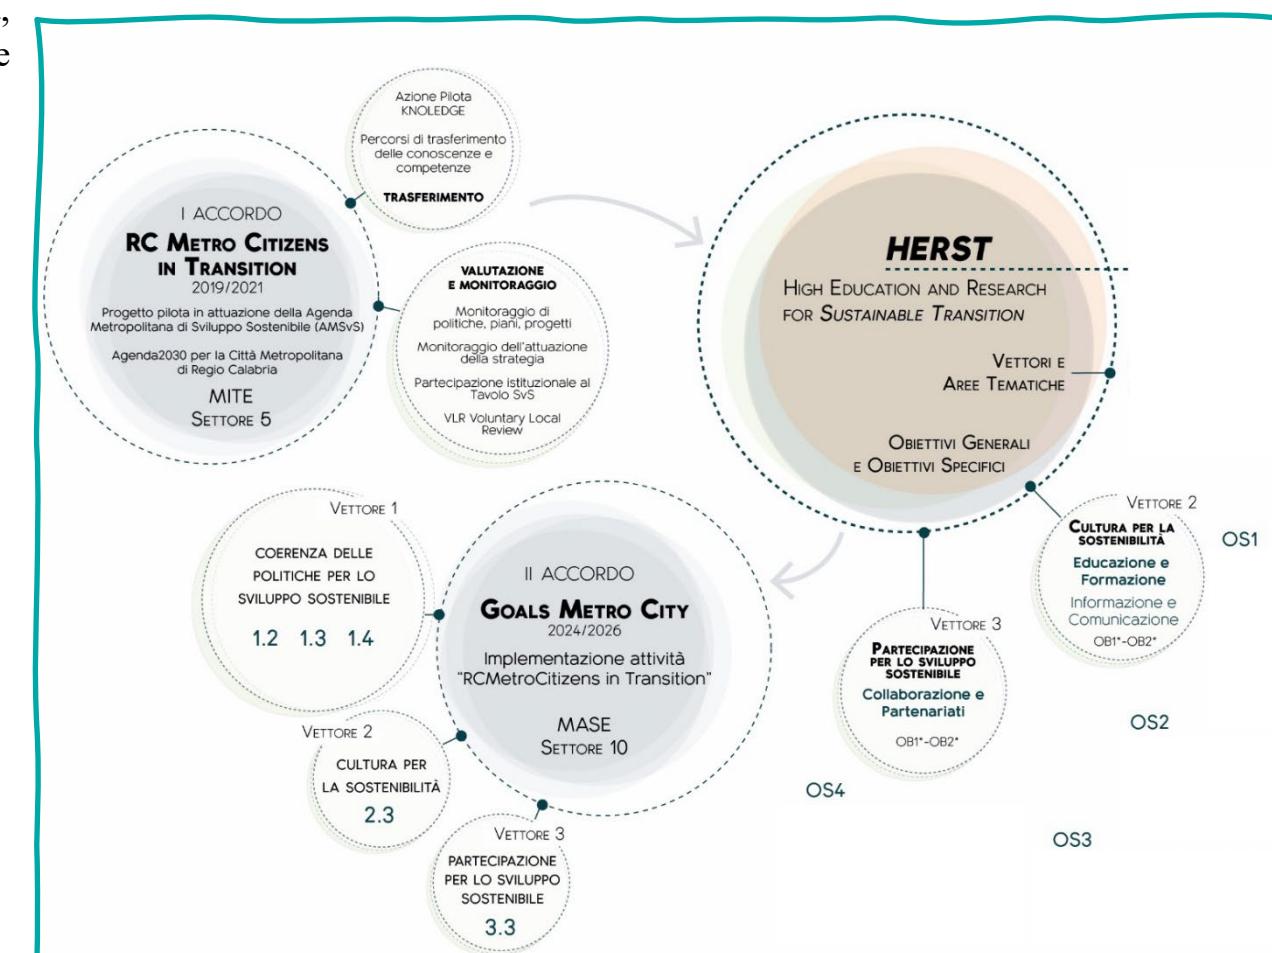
,
e

Azione Pilota KNOLEDGE

Percorsi di trasferimento delle conoscenze e competenze

TRASFERIMENTO

I ACCORDO

RC METRO CITIZENS IN TRANSITION

2019/2021

Progetto pilota in attuazione della Agenda Metropolitana di Sviluppo Sostenibile (AMSvS)

Agenda2030 per la Città Metropolitana di Regio Calabria

MITE
SETTORE 5

VALUTAZIONE E MONITORAGGIO

Monitoraggio di politiche, piani, progetti

Monitoraggio dell'attuazione della strategia

Partecipazione istituzionale al Tavolo SvS

VLR Voluntary Local Review

HERST

HIGH EDUCATION AND RESEARCH FOR SUSTAINABLE TRANSITION

VETTORI E AREE TEMATICHE

OBIETTIVI GENERALI E OBIETTIVI SPECIFICI

VETTORE 1

COERENZA DELLE POLITICHE PER LO SVILUPPO SOSTENIBILE

1.2 1.3 1.4

II ACCORDO

GOALS METRO CITY

2024/2026

Implementazione attività "RCMetroCitizens in Transition"

MASE
SETTORE 10

VETTORE 2

CULTURA PER LA SOSTENIBILITÀ

2.3

VETTORE 3

PARTECIPAZIONE PER LO SVILUPPO SOSTENIBILE

3.3

VETTORE 2

CULTURA PER LA SOSTENIBILITÀ

Educazione e Formazione

Informazione e Comunicazione

OB1*-OB2*

OS1

VETTORE 3

PARTECIPAZIONE PER LO SVILUPPO SOSTENIBILE

Collaborazione e Partenariati

OB1*-OB2*

OS2

OS4

OS3